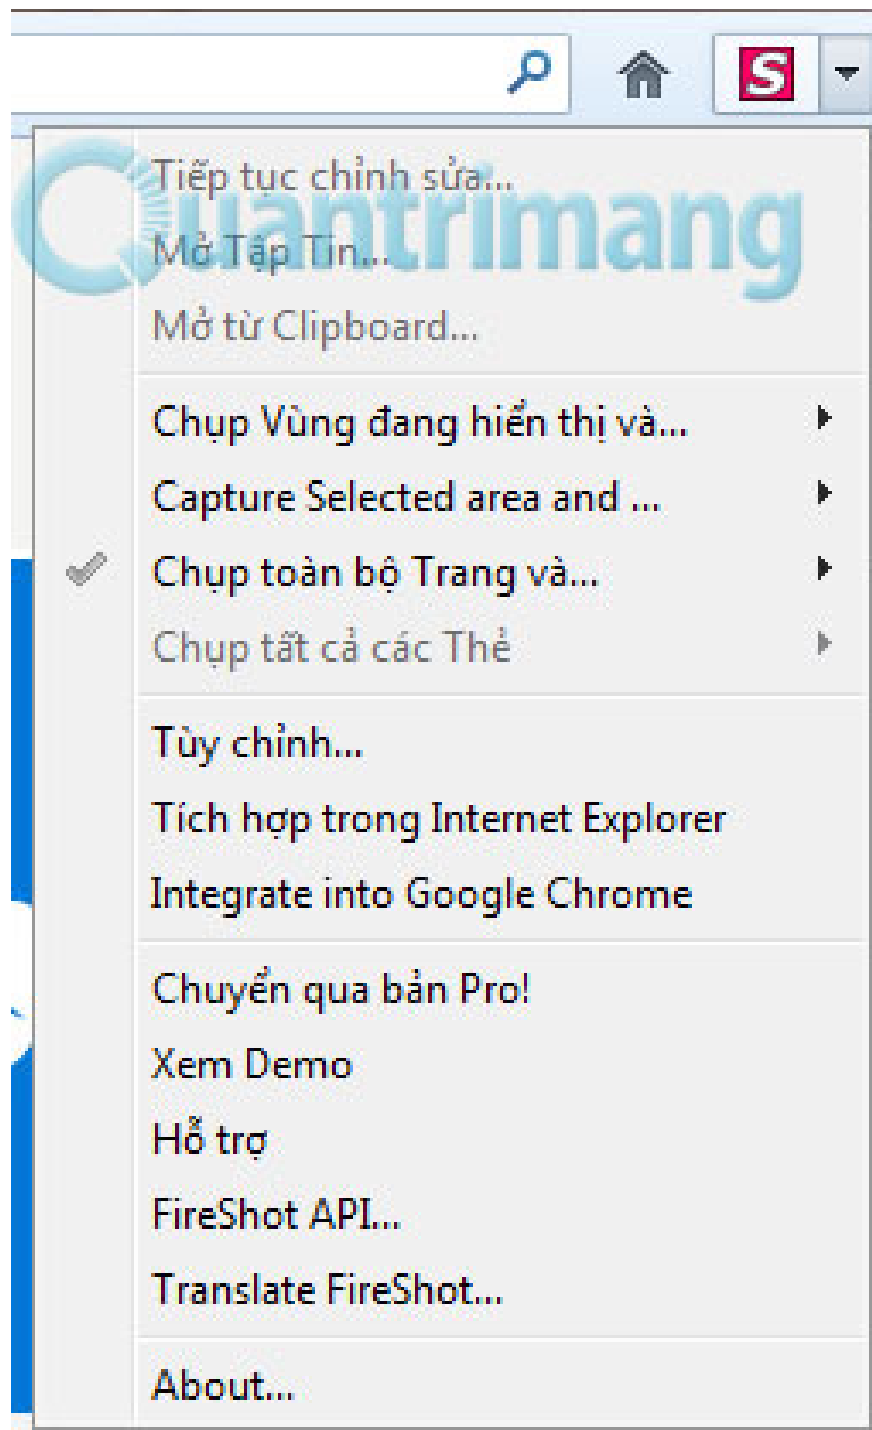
S

Quantrimang

Tiếp tục chỉnh sửa...
Mở Tập Tin...
Mở từ Clipboard...

Chụp Vùng đang hiển thị và...
Capture Selected area and ...
Chụp toàn bộ Trang và...
Chụp tất cả các Thẻ

Tùy chỉnh...
Tích hợp trong Internet Explorer
Integrate into Google Chrome

Chuyển qua bản Pro!
Xem Demo
Hỗ trợ
FireShot API...
Translate FireShot...

About...